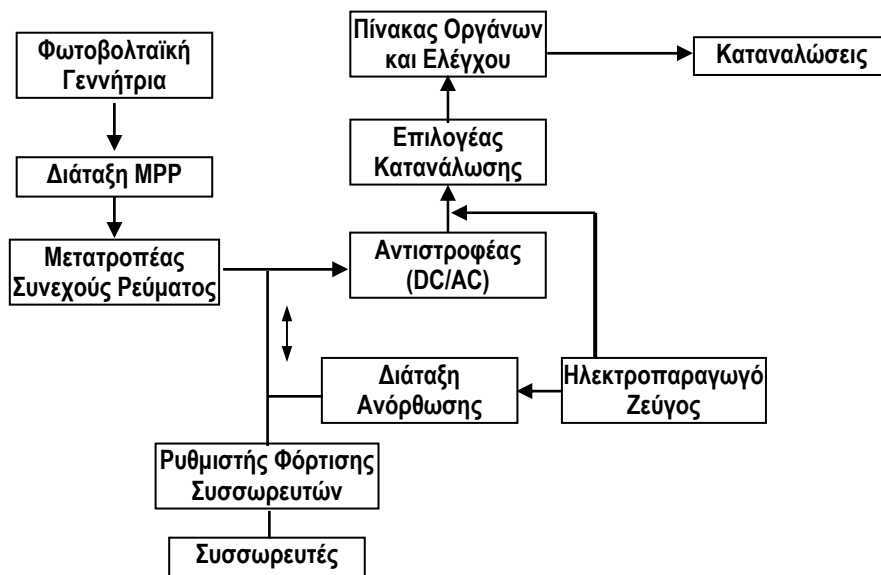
Φωτοβολταϊκή Γεννήτρια

Διάταξη MPP

Μετατροπέας Συνεχούς Ρεύματος

Πίνακας Οργάνων και Ελέγχου

Καταναλώσεις

Επιλογέας Κατανάλωσης

Αντιστροφέας (DC/AC)

Διάταξη Ανόρθωσης

Ηλεκτροπαραγωγό Ζεύγος

Ρυθμιστής Φόρτισης Συσσωρευτών

Συσσωρευτές